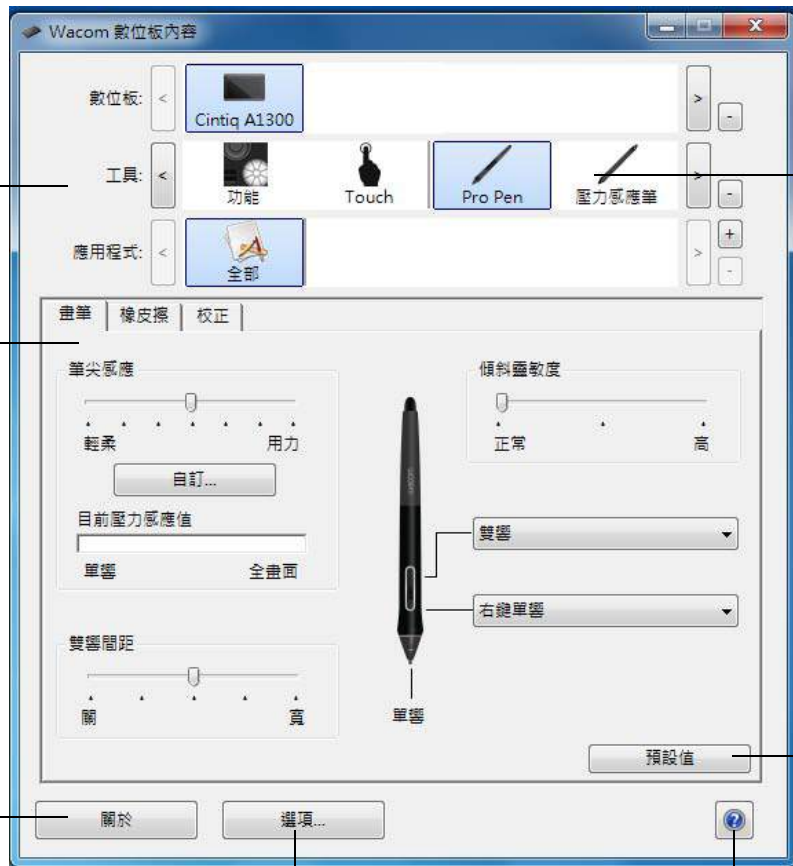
Wacom 數位板內容

數位板: Cintiq A1300

工具: 功能 Touch Pro Pen 壓力感應筆

應用程式: 全部

畫筆 | 橡皮擦 | 校正

筆尖感應

輕柔 用力

自訂...

目前壓力感應值

單響 全畫面

雙響間距

關 寬

傾斜靈敏度

正常 高

雙響

右鍵單響

單響

預設值

關於

選項...